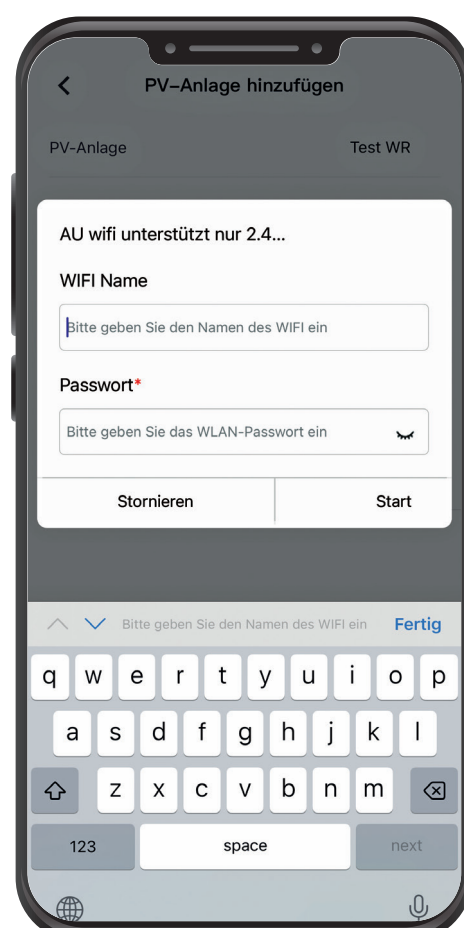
PV-Anlage hinzufügen

PV-Anlage

Test WR

AU wifi unterstützt nur 2.4...

WIFI Name

Bitte geben Sie den Namen des WIFI ein

Passwort*

Bitte geben Sie das WLAN-Passwort ein

Stornieren

Start

Bitte geben Sie den Namen des WIFI ein

Fertig

q w e r t y u i o p

a s d f g h j k l

z x c v b n m

123

space

next